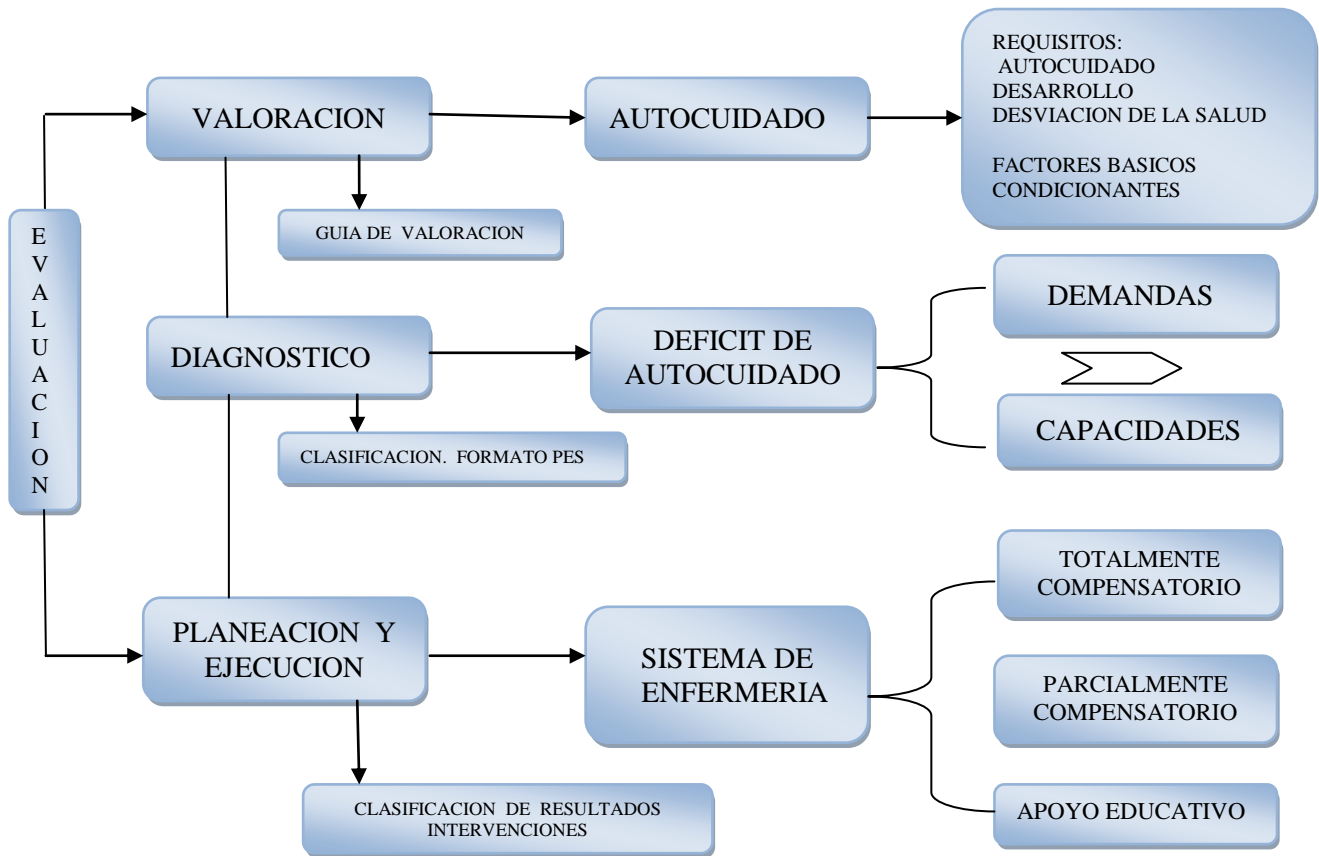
EVALUACION

VALORACION

AUTOCUIDADO

REQUISITOS:
AUTOCUIDADO
DESARROLLO
DESVIACION DE LA SALUD

FACTORES BASICOS
CONDICIONANTES

GUIA DE VALORACION

DIAGNOSTICO

DEFICIT DE AUTOCUIDADO

DEMANDAS

CAPACIDADES

CLASIFICACION. FORMATO PES

PLANEACION Y EJECUCION

SISTEMA DE ENFERMERIA

TOTALMENTE COMPENSATORIO

PARCIALMENTE COMPENSATORIO

APOYO EDUCATIVO

CLASIFICACION DE RESULTADOS
INTERVENCIONES